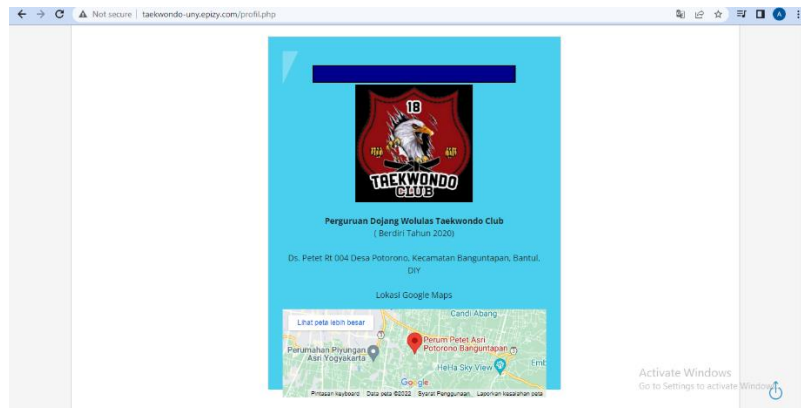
Not secure | taekwondo-uny.epizy.com/profil.php

18

TAEKWONDO CLUB

Perguruan Dojang Wolulas Taekwondo Club
( Berdiri Tahun 2020)

Ds. Petet Rt 004 Desa Potorono, Kecamatan Banguntapan, Bantul, DIY

Lokasi Google Maps

Lihat peta lebih besar

Candi Abang

Perum Petet Asri Potorono Banguntapan

Perumahan Piyungan Asri Yogyakarta

HeHa Sky View

Google

Pintasan keyboard | Data peta ©2022 | Syarat Penggunaan | Laporkan kesalahan peta

Activate Windows
Go to Settings to activate Windows.